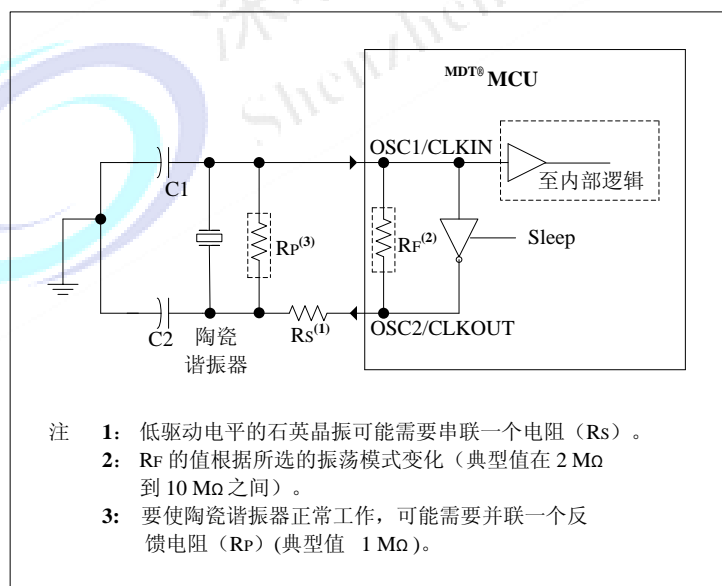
Shenzhen

MDT® MCU

OSC1/CLKIN

至内部逻辑

C1

RP(3)

RF(2)

Sleep

C2 陶瓷谐振器

RS(1)

OSC2/CLKOUT

注 1：低驱动电平的石英晶振可能需要串联一个电阻（RS）。
2：RF 的值根据所选的振荡模式变化（典型值在 2 MΩ 到 10 MΩ之间）。
3：要使陶瓷谐振器正常工作，可能需要并联一个反馈电阻（RP）(典型值 1 MΩ)。